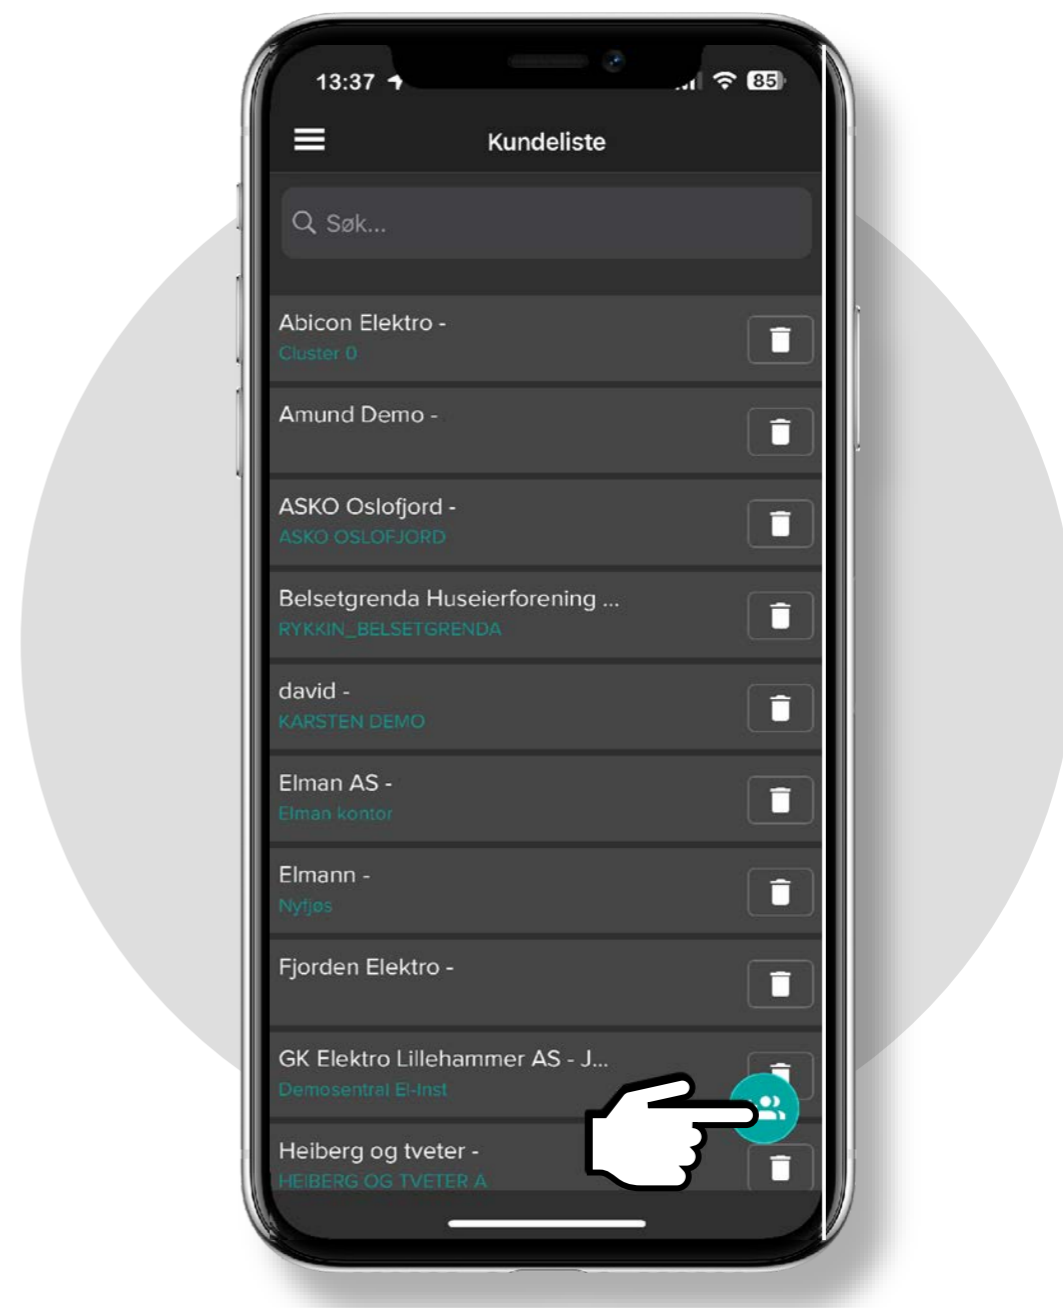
13:37
85

Kundeliste

Søk...

Abicon Elektro -
Cluster 0

Amund Demo -

ASKO Oslofjord -
ASKO OSLOFJORD

Belsetgrenda Huseierforening ...
RYKKIN_BELSETGRENDA

david -
KARSTEN DEMO

Elman AS -
Elman kontor

Elmann -
Nyfjøs

Fjorden Elektro -

GK Elektro Lillehammer AS - J...
Demosentral El-Inst

Heiberg og tveter -
HEIBERG OG TVETER A